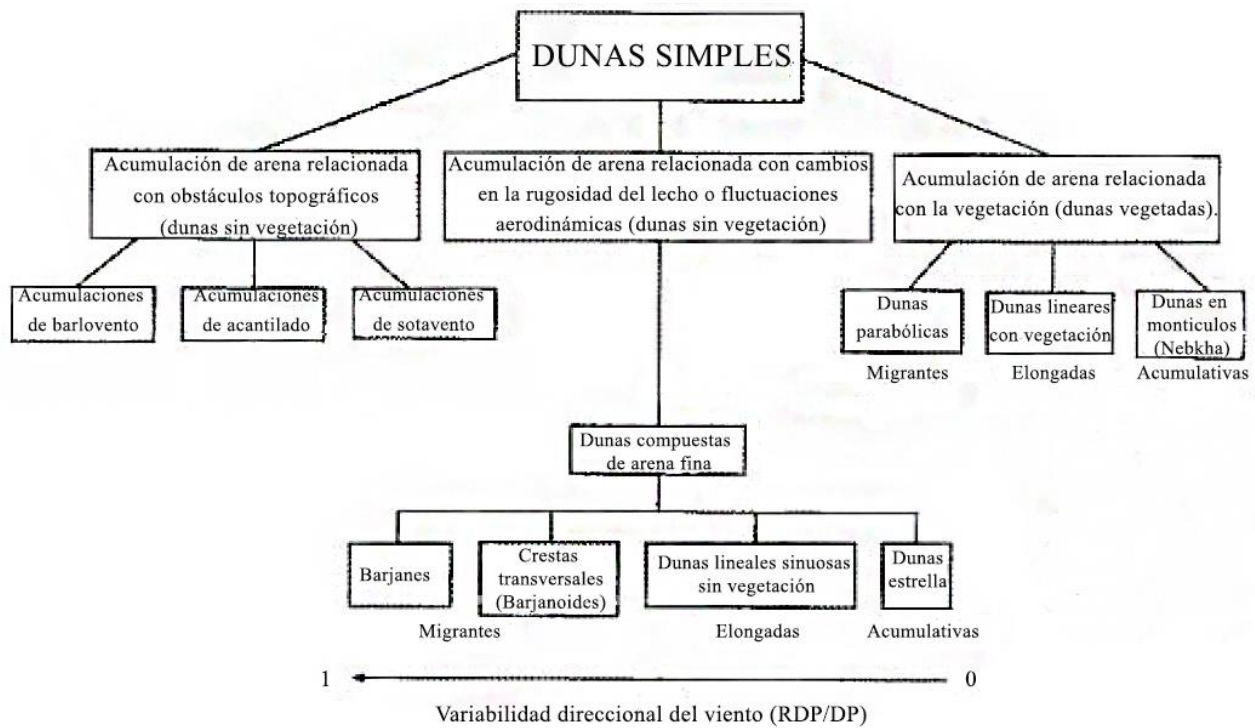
DUNAS SIMPLES

Acumulación de arena relacionada con obstáculos topográficos (dunas sin vegetación)

Acumulación de arena relacionada con cambios en la rugosidad del lecho o fluctuaciones aerodinámicas (dunas sin vegetación)

Acumulación de arena relacionada con la vegetación (dunas vegetadas).

Acumulaciones de barlovento

Acumulaciones de acantilado

Acumulaciones de sotavento

Dunas parabólicas

Dunas lineares con vegetación

Dunas en monticulos (Nebkha)

Migrantes

Elongadas

Acumulativas

Dunas compuestas de arena fina

Barjanes

Crestas transversales (Barjanoides)

Dunas lineales sinuosas sin vegetación

Dunas estrella

Migrantes

Elongadas

Acumulativas

1

0

Variabilidad direccional del viento (RDP/DP)